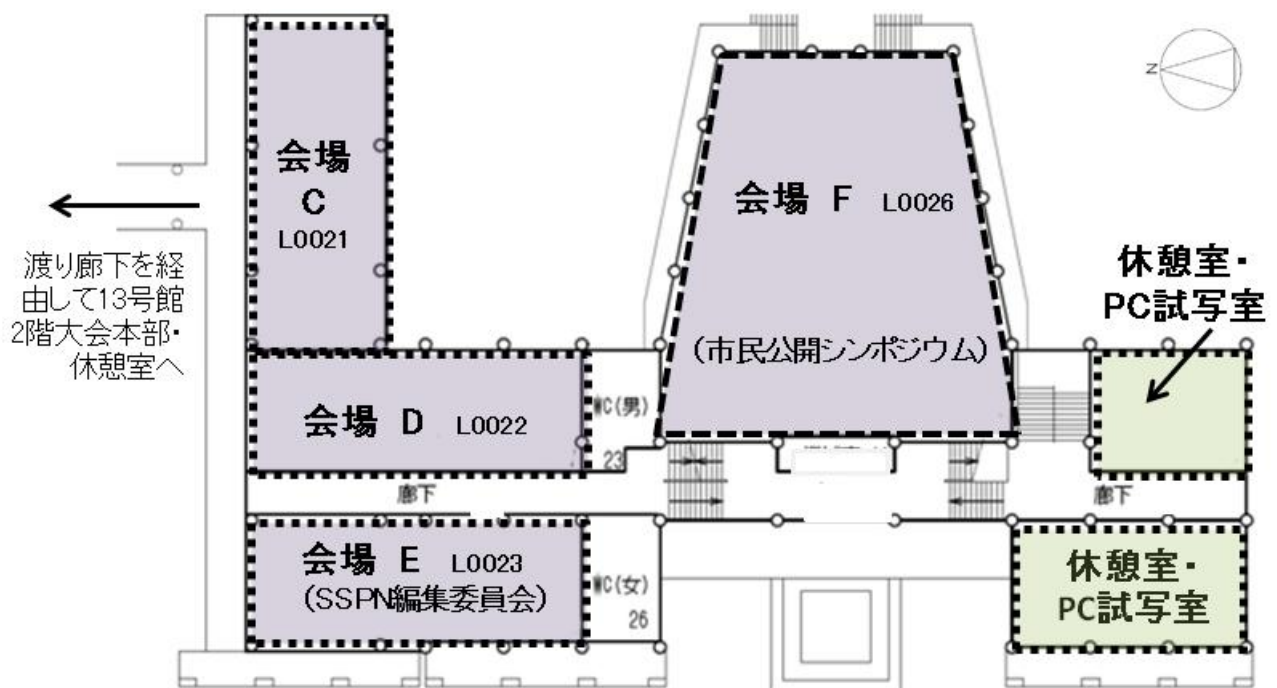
渡り廊下を経由して13号館2階大会本部・休憩室へ

会場
C
L0021

会場 F L0026

（市民公開シンポジウム）

休憩室・
PC試写室

会場 D L0022

WC(男)
23

廊下

廊下

会場 E L0023
(SSPN編集委員会)

WC(女)
26

休憩室・
PC試写室

N